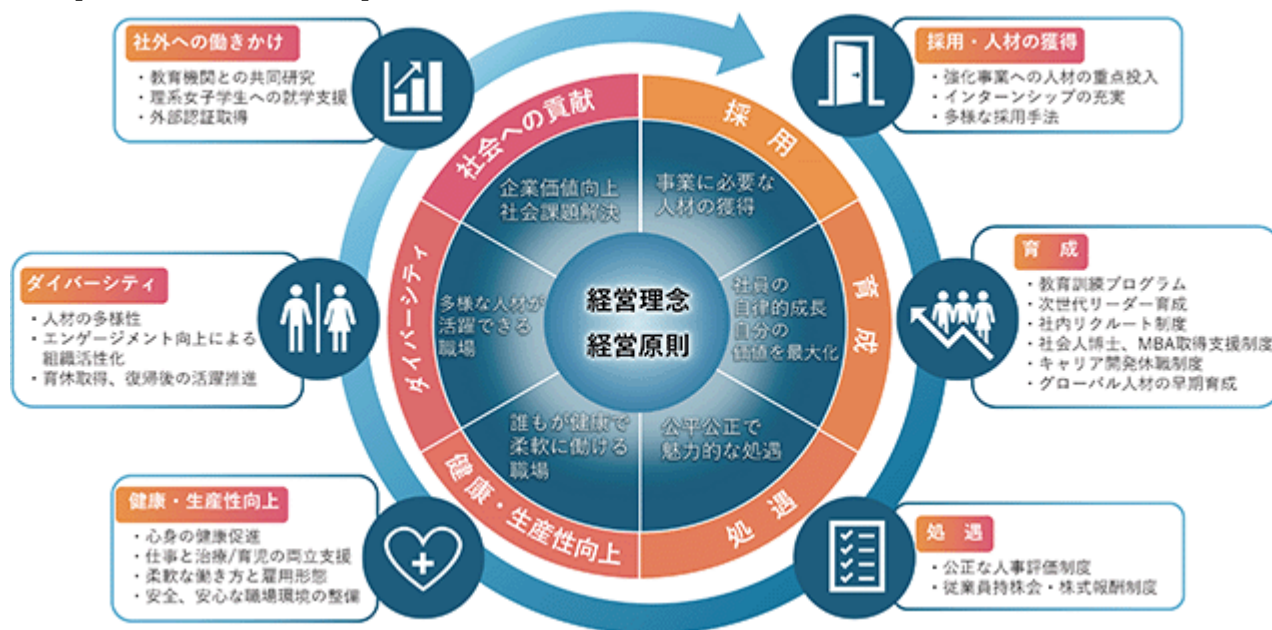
社外への働きかけ
・教育機関との共同研究
・理系女子学生への就学支援
・外部認証取得

採用・人材の獲得
・強化事業への人材の重点投入
・インターンシップの充実
・多様な採用手法

社会への貢献

企業価値向上
社会課題解決

採用

事業に必要な
人材の獲得

ダイバーシティ
・人材の多様性
・エンゲージメント向上による組織活性化
・育休取得、復帰後の活躍推進

ダイバーシティ

多様な人材が
活躍できる
職場

経営理念
経営原則

社員の
自律的成長
自分の
価値を最大化

育成

育成
・教育訓練プログラム
・次世代リーダー育成
・社内リクルート制度
・社会人博士、MBA取得支援制度
・キャリア開発休職制度
・グローバル人材の早期育成

誰もが健康で
柔軟に働ける
職場

公平公正で
魅力的な処遇

健康・生産性向上

処遇

健康・生産性向上
・心身の健康促進
・仕事と治療/育児の両立支援
・柔軟な働き方と雇用形態
・安全、安心な職場環境の整備

処遇
・公正な人事評価制度
・従業員持株会・株式報酬制度